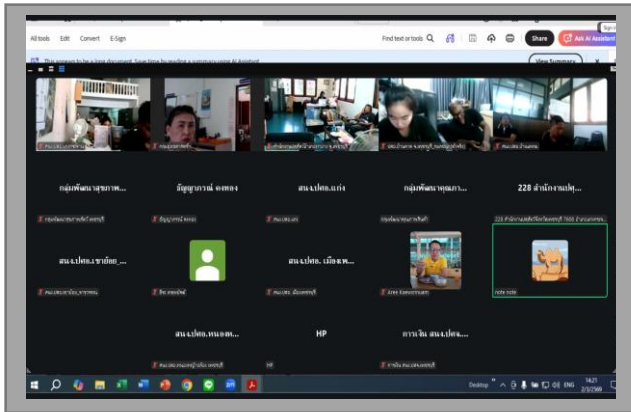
All tools Edit Convert E-Sign

Find text or tools

Share

Ask AI Assistant

This appears to be a long document. Save time by reading a summary using AI Assistant

View Summary

กลุ่มพัฒนาสุขภาพ...

อัญญาภรณ์ คงทอง

สนจ.ปศอ.แก่ง

กลุ่มพัฒนาคุณภา...

228 สำนักงานเขตพื...

สนจ.ปศอ.ชายัย...

สนจ.ปศอ. เมืองพ...

Arree Kaewsrimuen

note note

สนจ.ปศอ.หนองย...

HP

การเงิน สนจ.ปศอ...

Desktop

ENG

16:21

2/3/2569